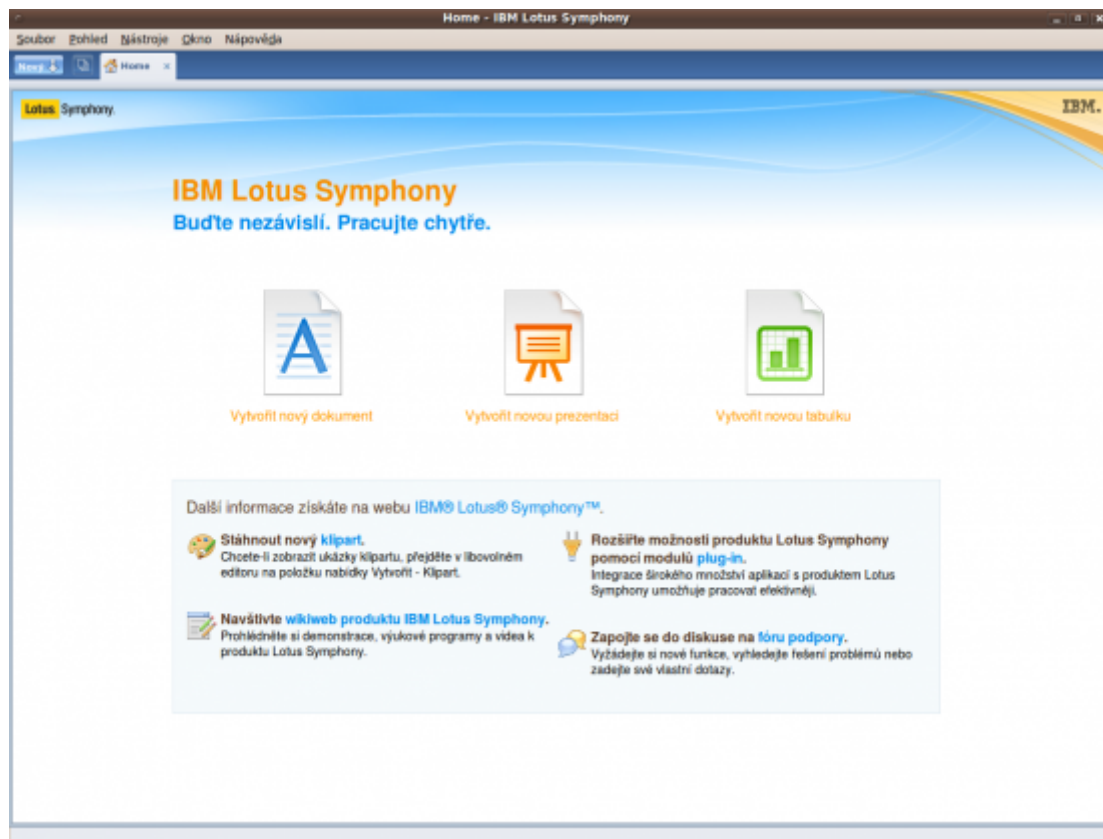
Home - IBM Lotus Symphony

Soubor Pohled Nástroje Okno Nápověda

Nový Home

Lotus Symphony

IBM.

IBM Lotus Symphony
Buďte nezávislí. Pracujte chytře.

Vytvořit nový dokument

Vytvořit novou prezentaci

Vytvořit novou tabulku

Další informace získáte na webu IBM® Lotus® Symphony™.

Stáhnout nový klipart.
Chcete-li zobrazit ukázky klipartu, přejděte v libovolném editoru na položku nabídky Vytvořit - Klipart.

Rozšiřte možnosti produktu Lotus Symphony pomocí modulů plug-in.
Integrace širokého množství aplikací s produktem Lotus Symphony umožňuje pracovat efektivněji.

Navštivte wikiweb produktu IBM Lotus Symphony.
Prohlédněte si demonstrace, výukové programy a videa k produktu Lotus Symphony.

Zapojte se do diskuse na fóru podpory.
Vyžádejte si nové funkce, vyhledejte řešení problémů nebo zadejte své vlastní dotazy.